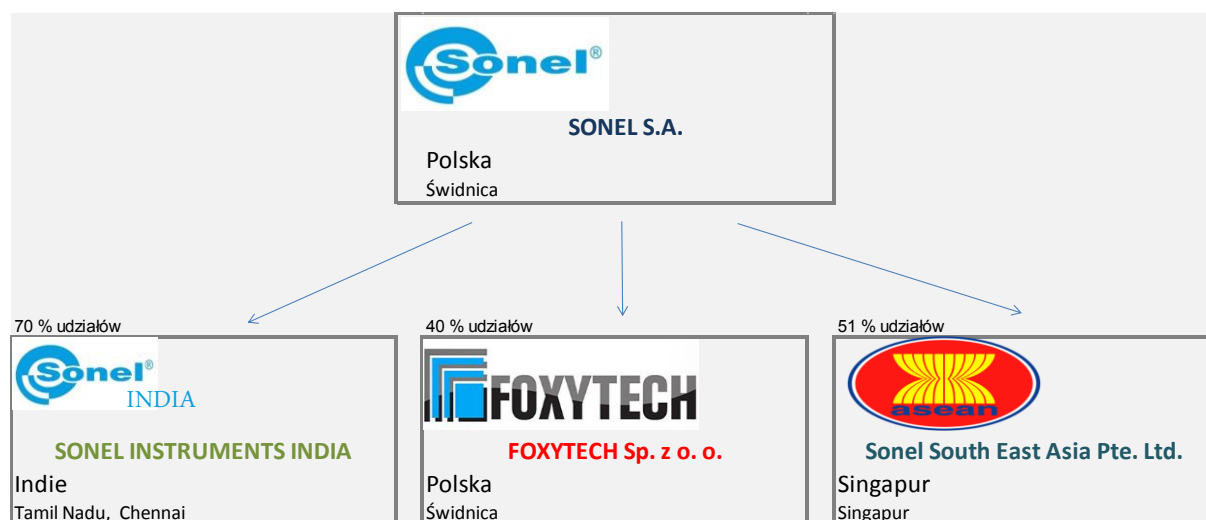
Sonel®

SONEL S.A.

Polska

Świdnica

70 % udziałów

Sonel®

INDIA

SONEL INSTRUMENTS INDIA

Indie

Tamil Nadu, Chennai

40 % udziałów

FOXYTECH

FOXYTECH Sp. z o. o.

Polska

Świdnica

51 % udziałów

asean

Sonel South East Asia Pte. Ltd.

Singapur

Singapur